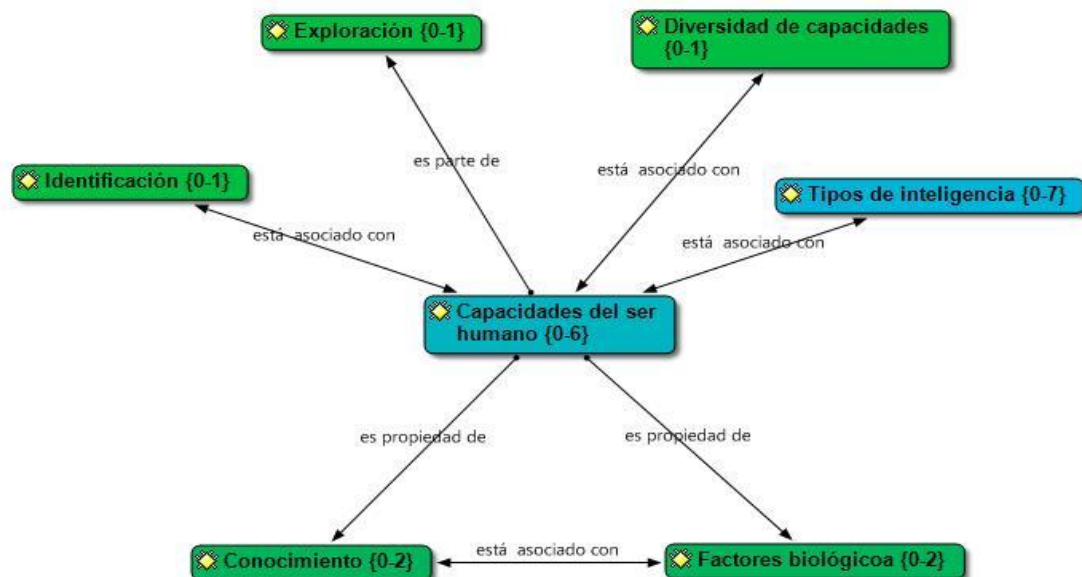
Exploración {0-1}

Diversidad de capacidades {0-1}

es parte de

está asociado con

Identificación {0-1}

Tipos de inteligencia {0-7}

está asociado con

está asociado con

Capacidades del ser humano {0-6}

es propiedad de

es propiedad de

Conocimiento {0-2}

está asociado con

Factores biológicoa {0-2}